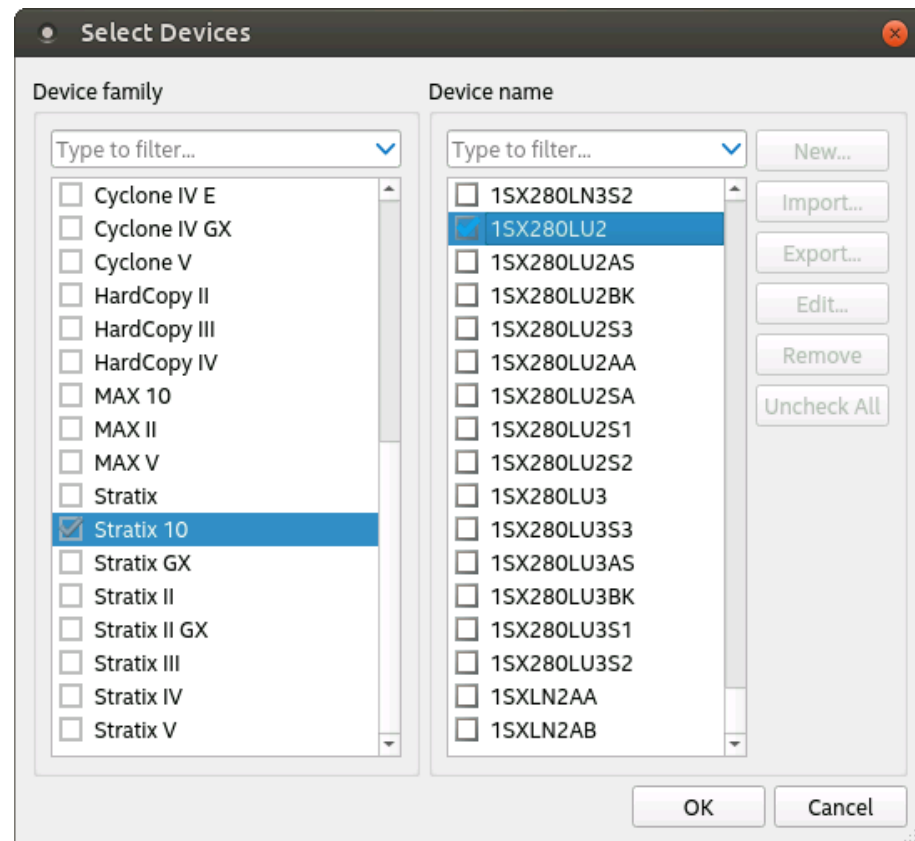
Select Devices

Device family

Type to filter...

Cyclone IV E
Cyclone IV GX
Cyclone V
HardCopy II
HardCopy III
HardCopy IV
MAX 10
MAX II
MAX V
Stratix
Stratix 10
Stratix GX
Stratix II
Stratix II GX
Stratix III
Stratix IV
Stratix V

Device name

Type to filter...

1SX280LN3S2
1SX280LU2
1SX280LU2AS
1SX280LU2BK
1SX280LU2S3
1SX280LU2AA
1SX280LU2SA
1SX280LU2S1
1SX280LU2S2
1SX280LU3
1SX280LU3S3
1SX280LU3AS
1SX280LU3BK
1SX280LU3S1
1SX280LU3S2
1SXLN2AA
1SXLN2AB

New...
Import...
Export...
Edit...
Remove
Uncheck All

OK
Cancel